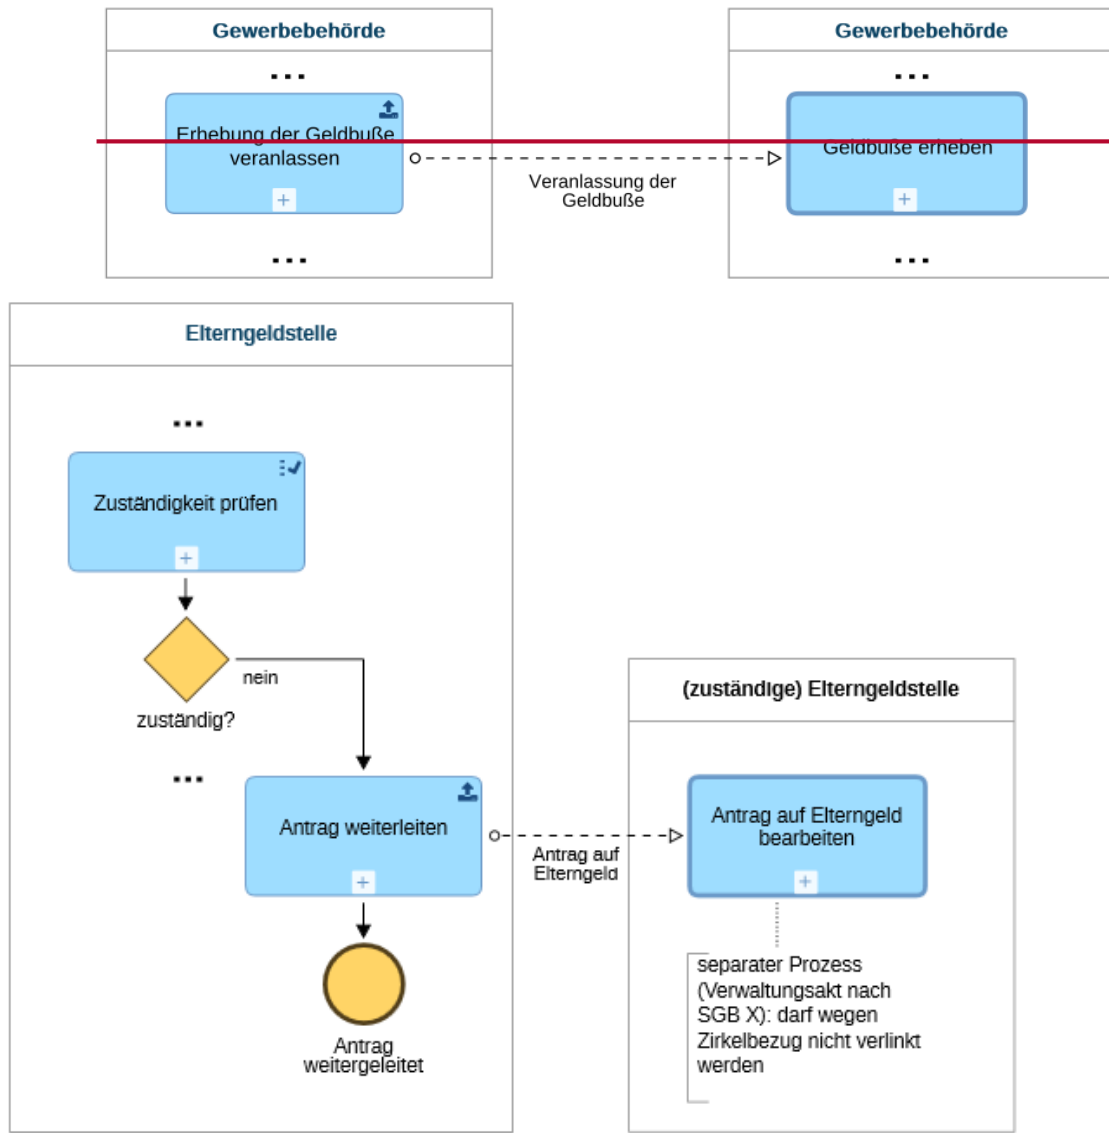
Gewerbebehörde

...

Erhebung der Geldbuße veranlassen

...

Veranlassung der Geldbuße

Gewerbebehörde

...

Geldbuße erheben

...

Elterngeldstelle

...

Zuständigkeit prüfen

zuständig?

nein

...

Antrag weiterleiten

Antrag weitergeleitet

Antrag auf Elterngeld

(zuständige) Elterngeldstelle

Antrag auf Elterngeld bearbeiten

separater Prozess (Verwaltungsakt nach SGB X): darf wegen Zirkelbezug nicht verlinkt werden